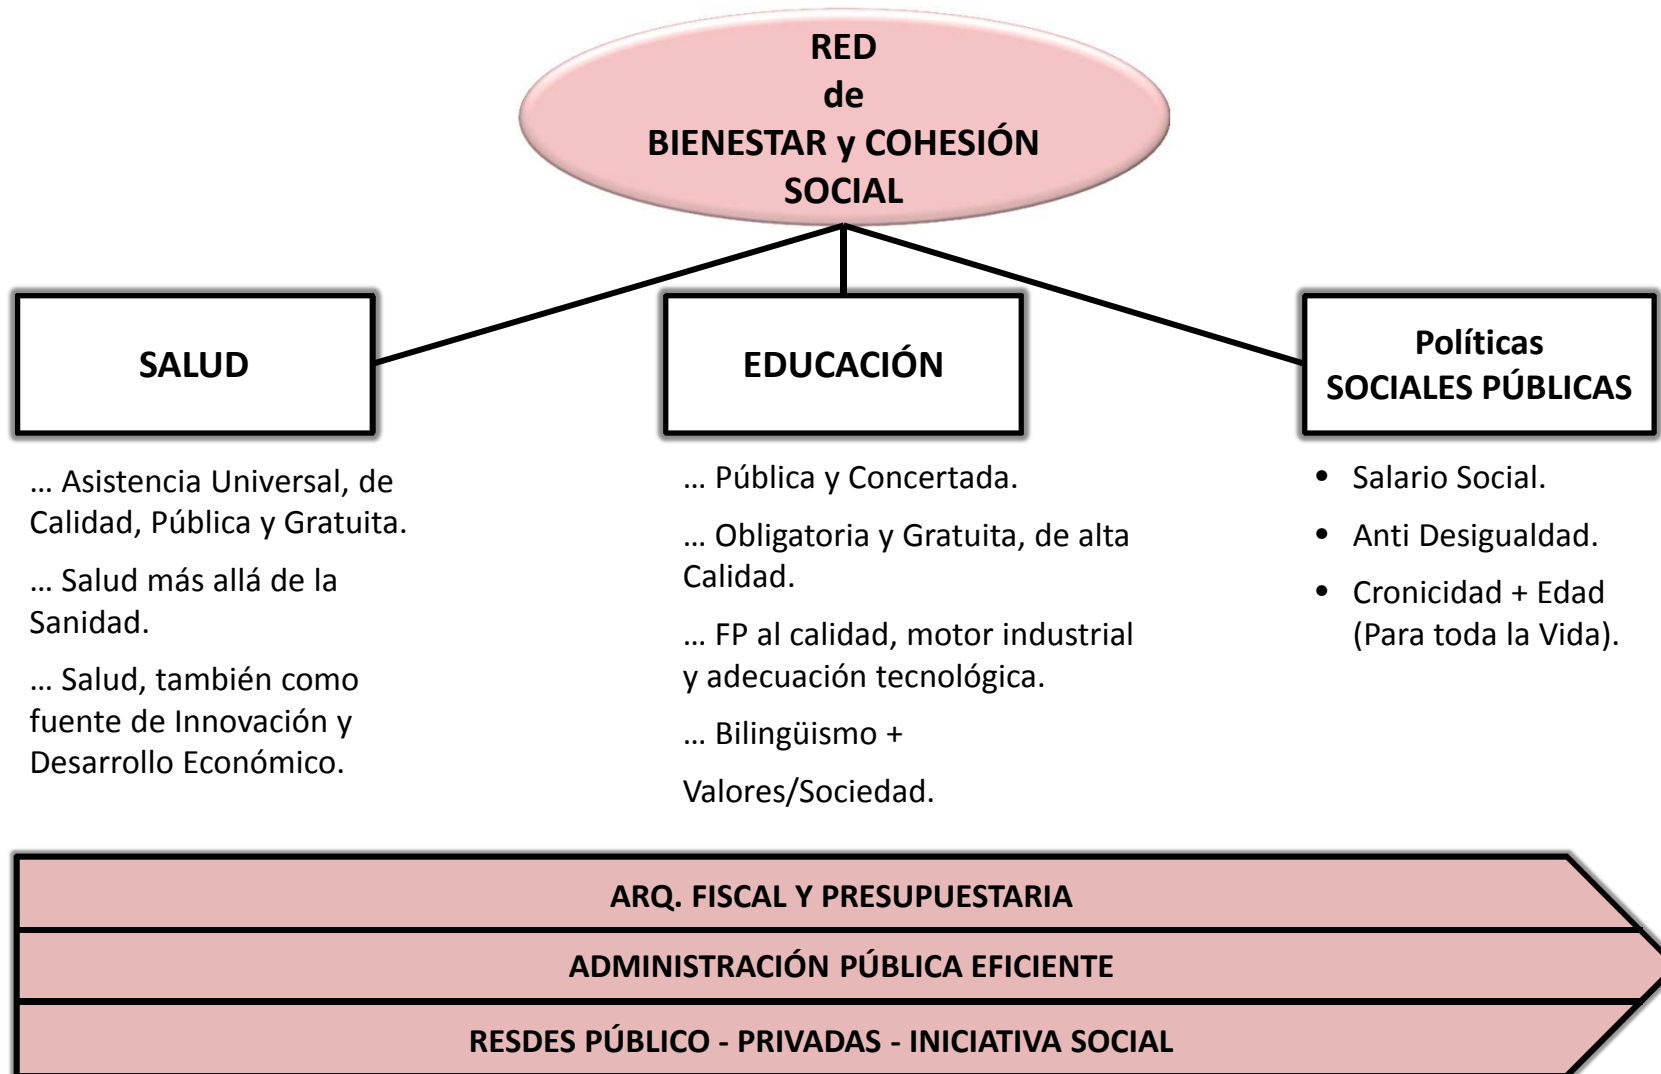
RED
de
BIENESTAR y COHESIÓN
SOCIAL

SALUD

… Asistencia Universal, de Calidad, Pública y Gratuita.

… Salud más allá de la Sanidad.

… Salud, también como fuente de Innovación y Desarrollo Económico.

EDUCACIÓN

… Pública y Concertada.

… Obligatoria y Gratuita, de alta Calidad.

… FP al calidad, motor industrial y adecuación tecnológica.

… Bilingüismo +

Valores/Sociedad.

Políticas
SOCIALES PÚBLICAS

- Salario Social.
- Anti Desigualdad.
- Cronicidad + Edad (Para toda la Vida).

ARQ. FISCAL Y PRESUPUESTARIA

ADMINISTRACIÓN PÚBLICA EFICIENTE

RESDES PÚBLICO - PRIVADAS - INICIATIVA SOCIAL